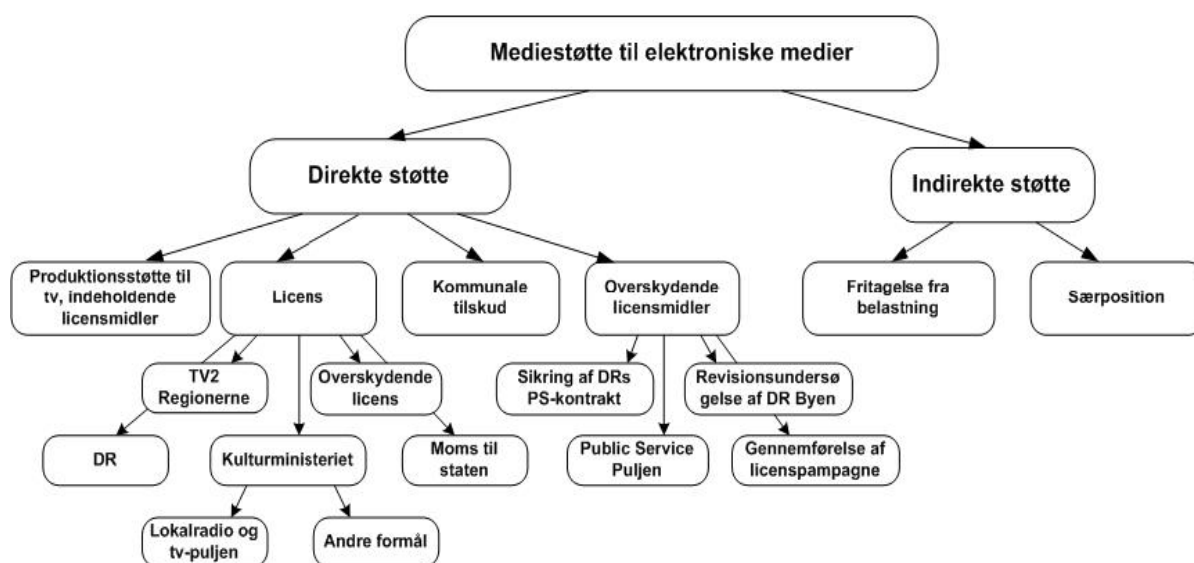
Mediestøtte til elektroniske medier

Direkte støtte

Indirekte støtte

Produktionsstøtte til tv, indeholdende licensmidler

Licens

Kommunale tilskud

Overskydende licensmidler

Fritagelse fra belastning

Særposition

TV2 Regionerne

Overskydende licens

Sikring af DRs PS-kontrakt

Revisionsundersøgelse af DR Byen

DR

Kulturministeriet

Moms til staten

Public Service Puljen

Gennemførelse af licenspampagne

Lokalradio og tv-puljen

Andre formål